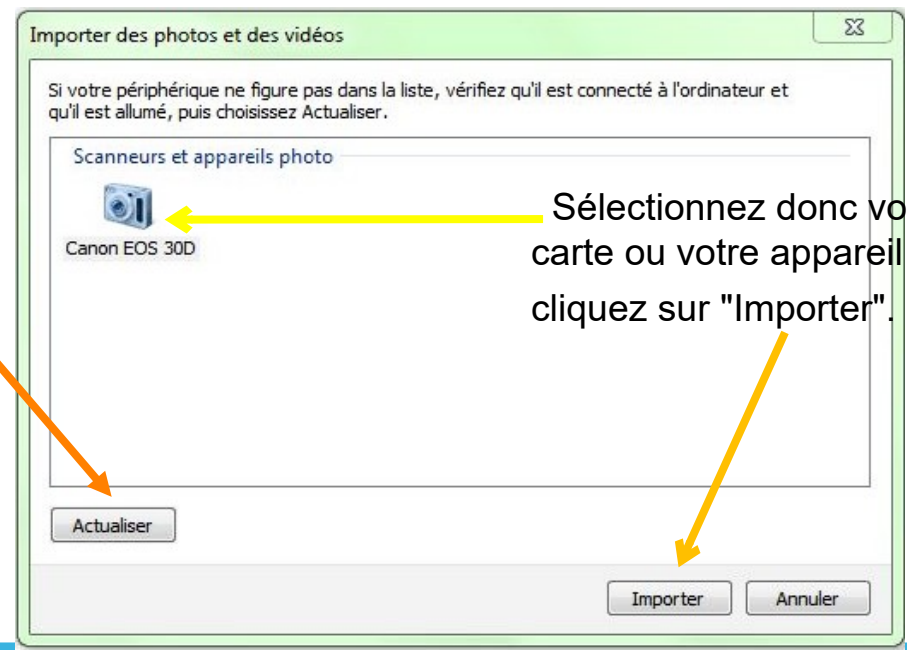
Importer des photos et des vidéos

Si votre périphérique ne figure pas dans la liste, vérifiez qu'il est connecté à l'ordinateur et qu'il est allumé, puis choisissez Actualiser.

Scanneurs et appareils photo

Canon EOS 30D

Sélectionnez donc vo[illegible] carte ou votre appareil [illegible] cliquez sur "Importer".

Actualiser

Importer

Annuler